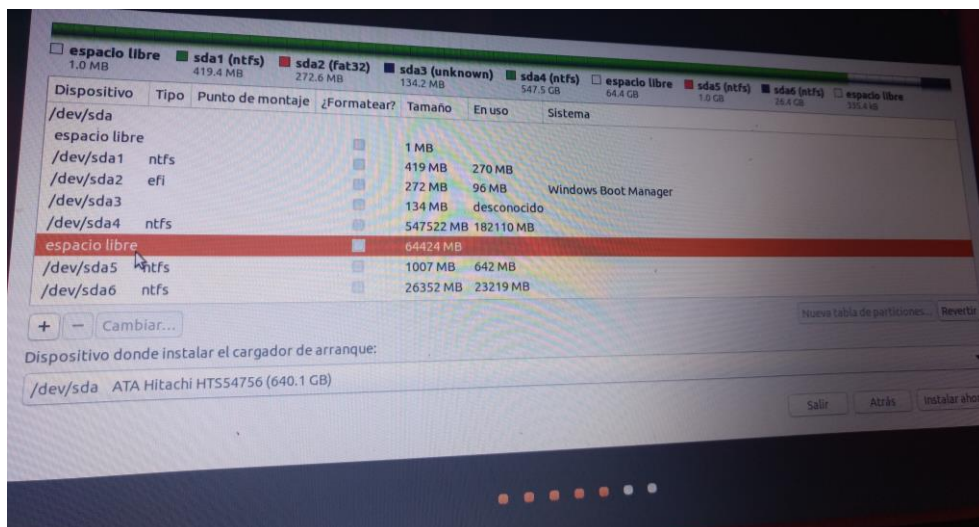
espacio libre 1.0 MB
sda1 (ntfs) 419.4 MB
sda2 (fat32) 272.6 MB
sda3 (unknown) 134.2 MB
sda4 (ntfs) 547.5 GB
espacio libre 64.4 GB
sda5 (ntfs) 1.0 GB
sda6 (ntfs) 26.4 GB
espacio libre 335.4 kB

| Dispositivo | Tipo | Punto de montaje | ¿Formatear? | Tamaño | En uso | Sistema |
|---|---|---|---|---|---|---|
| /dev/sda | | | | | | |
| espacio libre | | | | 1 MB | | |
| /dev/sda1 | ntfs | | | 419 MB | 270 MB | |
| /dev/sda2 | efi | | | 272 MB | 96 MB | Windows Boot Manager |
| /dev/sda3 | | | | 134 MB | desconocido | |
| /dev/sda4 | ntfs | | | 547522 MB | 182110 MB | |
| espacio libre | | | | 64424 MB | | |
| /dev/sda5 | ntfs | | | 1007 MB | 642 MB | |
| /dev/sda6 | ntfs | | | 26352 MB | 23219 MB | |

+ − Cambiar...
Nueva tabla de particiones... Revertir

Dispositivo donde instalar el cargador de arranque:

/dev/sda ATA Hitachi HTS54756 (640.1 GB)

Salir Atrás Instalar aho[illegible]